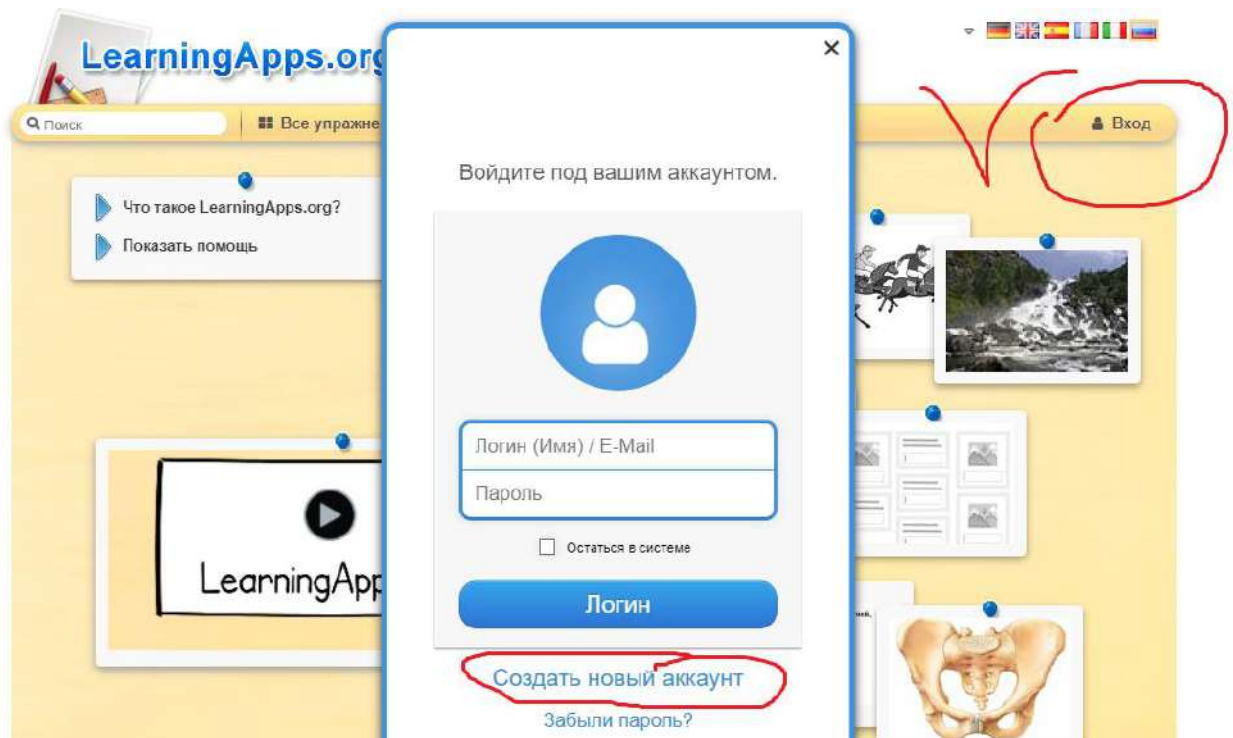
LearningApps.org

Поиск

Все упражне

Вход

Что такое LearningApps.org?

Показать помощь

LearningApp

Войдите под вашим аккаунтом.

Логин (Имя) / E-Mail

Пароль

Остаться в системе

Логин

Создать новый аккаунт

Забыли пароль?